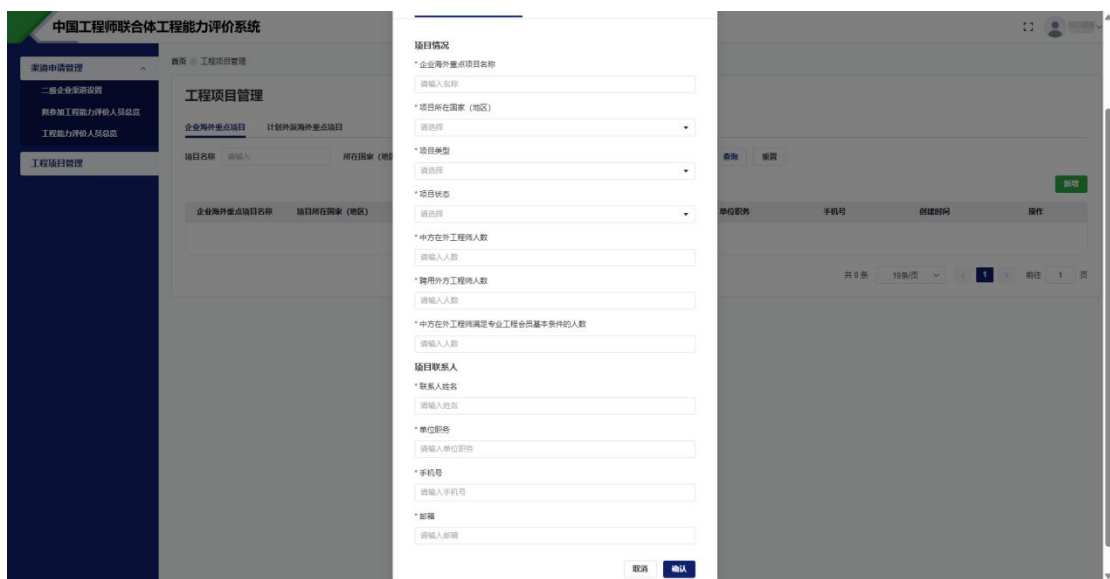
中国工程师联合体工程能力评价系统

渠道申请管理
二级企业渠道设置
拟参加工程能力评价人员信息
工程能力评价人员信息
工程项目管理

首页 / 工程项目管理

工程项目管理

企业海外重点项目 计划外派海外重点项目

项目名称 请输入 所在国家（地区）

查询 重置

新增

| 企业海外重点项目名称 | 项目所在国家（地区） | 单位职务 | 手机号 | 创建时间 | 操作 |
|---|---|---|---|---|---|

共 0 条 10条/页 1 前往 1 页

项目情况
* 企业海外重点项目名称
请输入名称
* 项目所在国家（地区）
请选择
* 项目类型
请选择
* 项目状态
请选择
* 中方在外工程师人数
请输入人数
* 聘用外方工程师人数
请输入人数
* 中方在外工程师满足专业工程会员基本条件的人数
请输入人数

项目联系人
* 联系人姓名
请输入姓名
* 单位职务
请输入单位职务
* 手机号
请输入手机号
* 邮箱
请输入邮箱

取消 确认